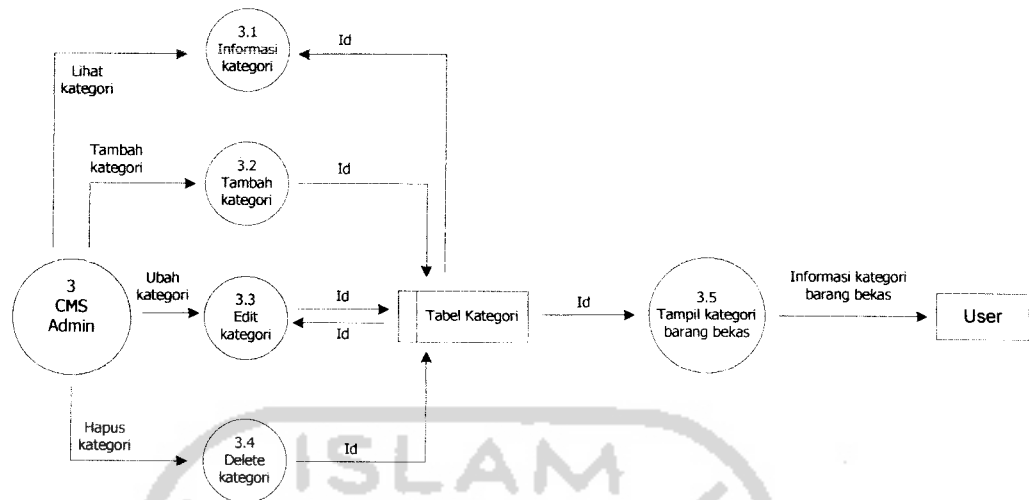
3.1
Informasi kategori

Id

Lihat kategori

Tambah kategori

3.2
Tambah kategori

Id

3
CMS
Admin

Ubah kategori

3.3
Edit kategori

Id

Id

Tabel Kategori

Id

3.5
Tampil kategori barang bekas

Informasi kategori barang bekas

User

Hapus kategori

3.4
Delete kategori

Id

ISLAM